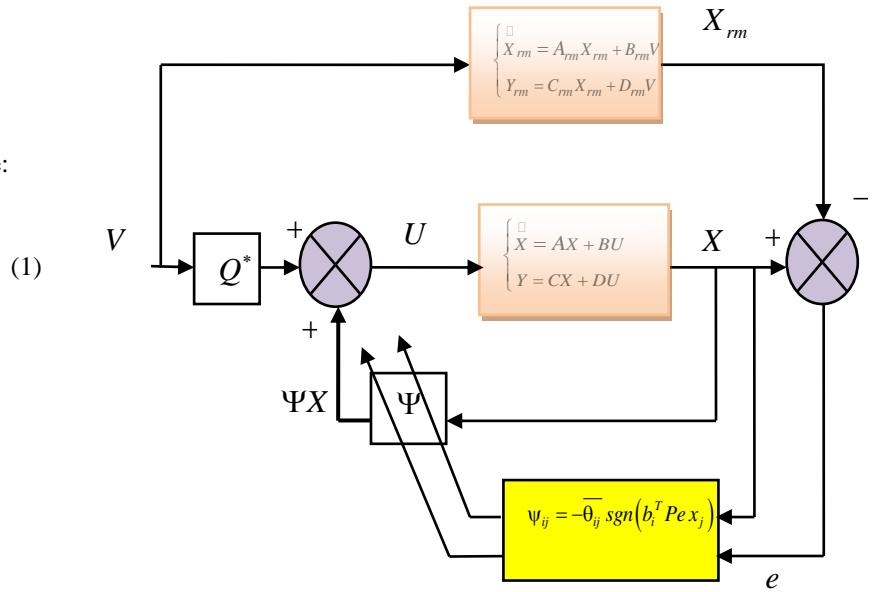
:

(1)

$X_{rm}$

$\begin{cases} \dot{X}_{rm} = A_{rm}X_{rm} + B_{rm}V \\ Y_{rm} = C_{rm}X_{rm} + D_{rm}V \end{cases}$

$-$

$V$

$Q^*$

$+$

$U$

$\begin{cases} \dot{X} = AX + BU \\ Y = CX + DU \end{cases}$

$X$

$+$

$+$

$\Psi X$

$\Psi$

$\psi_{ij} = -\overline{\theta_{ij}}\, sgn\left(b_i^T P e x_j\right)$

$e$